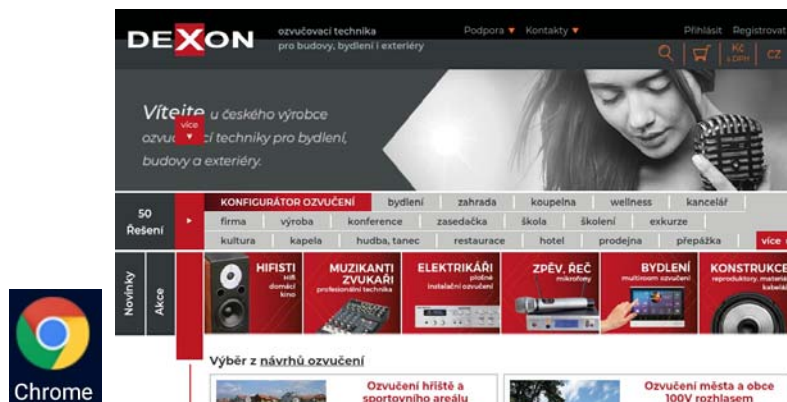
DEXON
ozvučovací technika pro budovy, bydlení i exteriéry

Podpora ▼ Kontakty ▼

Přihlásit Registrovat

Kč s DPH CZ

Vítejte u českého výrobce ozvuč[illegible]cí techniky pro bydlení, budovy a exteriéry.

více ▼

50 Řešení

KONFIGURÁTOR OZVUČENÍ | bydlení | zahrada | koupelna | wellness | kancelář
firma | výroba | konference | zasedačka | škola | školení | exkurze
kultura | kapela | hudba, tanec | restaurace | hotel | prodejna | přepážka | více

Novinky
Akce

HIFISTI soft domácí kino
MUZIKANTI ZVUKAŘI profesionální technika
ELEKTRIKÁŘI plošné instalační ozvučení
ZPĚV, ŘEČ mikrofony
BYDLENÍ multiroom ozvučení
KONSTRUKCE reproduktory, materiál, kabelá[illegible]

Výběr z návrhů ozvučení

Ozvučení hřiště a sportovního areálu

Ozvučení města a obce 100V rozhlasem

Chrome